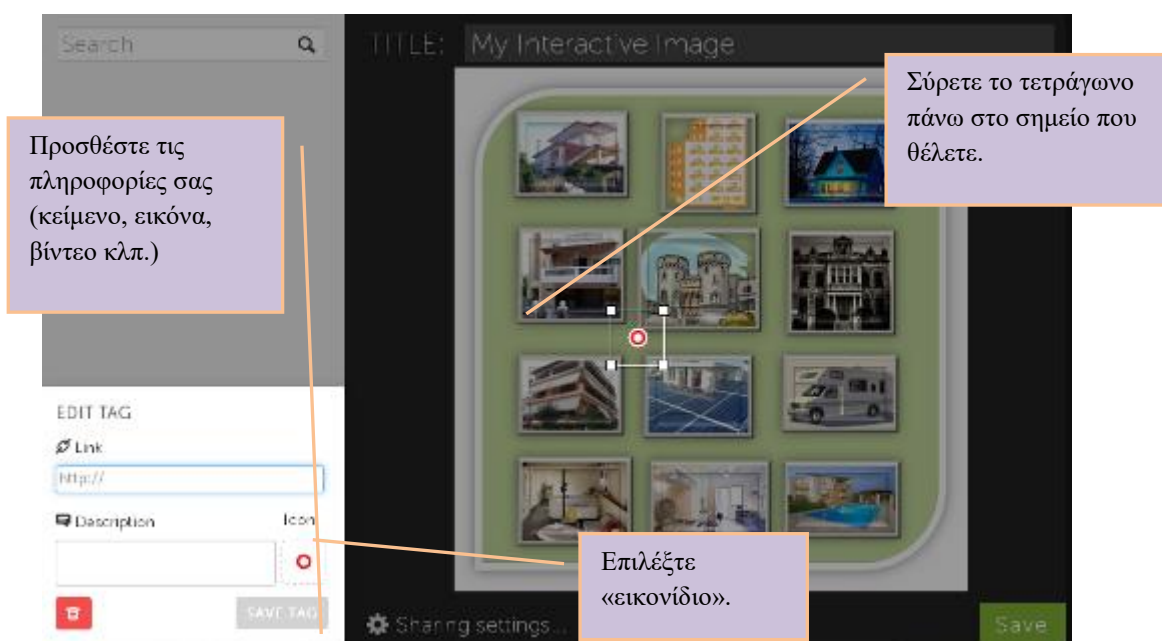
Search

TITLE: My Interactive Image

Σύρετε το τετράγωνο πάνω στο σημείο που θέλετε.

Προσθέστε τις πληροφορίες σας (κείμενο, εικόνα, βίντεο κλπ.)

EDIT TAG

Link

http://

Description

Icon

Επιλέξτε «εικονίδιο».

SAVE TAG

Sharing settings...

Save